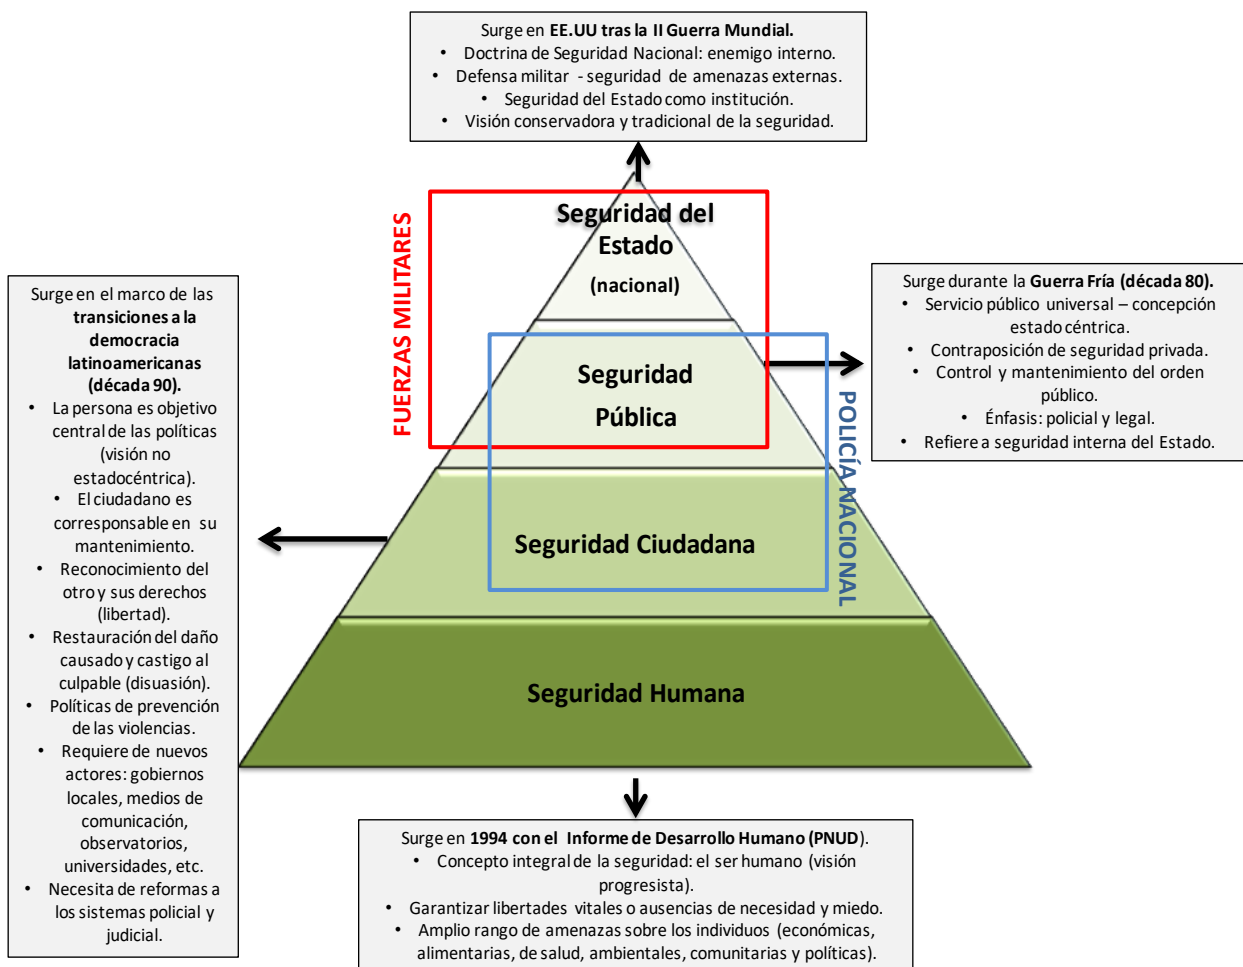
Surge en **EE.UU tras la II Guerra Mundial.**
- Doctrina de Seguridad Nacional: enemigo interno.
- Defensa militar - seguridad de amenazas externas.
- Seguridad del Estado como institución.
- Visión conservadora y tradicional de la seguridad.

FUERZAS MILITARES

Seguridad del Estado (nacional)

Seguridad Pública

Seguridad Ciudadana

Seguridad Humana

POLICÍA NACIONAL

Surge en el marco de las **transiciones a la democracia latinoamericanas (década 90).**
- La persona es objetivo central de las políticas (visión no estadocéntrica).
- El ciudadano es corresponsable en su mantenimiento.
- Reconocimiento del otro y sus derechos (libertad).
- Restauración del daño causado y castigo al culpable (disuasión).
- Políticas de prevención de las violencias.
- Requiere de nuevos actores: gobiernos locales, medios de comunicación, observatorios, universidades, etc.
- Necesita de reformas a los sistemas policial y judicial.

Surge durante la **Guerra Fría (década 80).**
- Servicio público universal – concepción estado céntrica.
- Contraposición de seguridad privada.
- Control y mantenimiento del orden público.
- Énfasis: policial y legal.
- Refiere a seguridad interna del Estado.

Surge en **1994 con el Informe de Desarrollo Humano (PNUD).**
- Concepto integral de la seguridad: el ser humano (visión progresista).
- Garantizar libertades vitales o ausencias de necesidad y miedo.
- Amplio rango de amenazas sobre los individuos (económicas, alimentarias, de salud, ambientales, comunitarias y políticas).